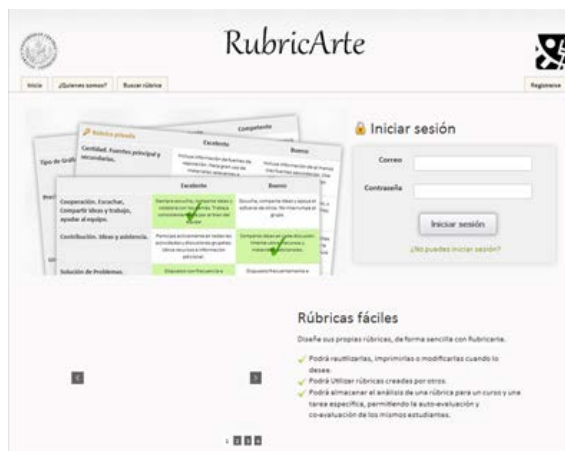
RubricArte

Inicio ¿Quienes somos? Buscar rúbrica

Regístrese

Rúbrica pilendo

Competente

Excelente Bueno

Tipo de Grá

Cantidad. Fuentes principal y secundarias.

Excelente Bueno

Cooperación. Escuchar, Compartir ideas y trabajo, ayudar al equipo.

Contribución. Ideas y asistencia.

Solución de Problemas.

Iniciar sesión

Correo

Contraseña

Iniciar sesión

¿No puedes iniciar sesión?

Rúbricas fáciles

Diseñe sus propias rúbricas, de forma sencilla con Rubricarte.

Podrá reutilizarlas, imprimirlas o modificarlas cuando lo desee.

Podrá Utilizar rúbricas creadas por otros.

Podrá almacenar el análisis de una rúbrica para un curso y una tarea específica, permitiendo la auto-evaluación y co-evaluación de los mismos estudiantes.

1 2 3 4